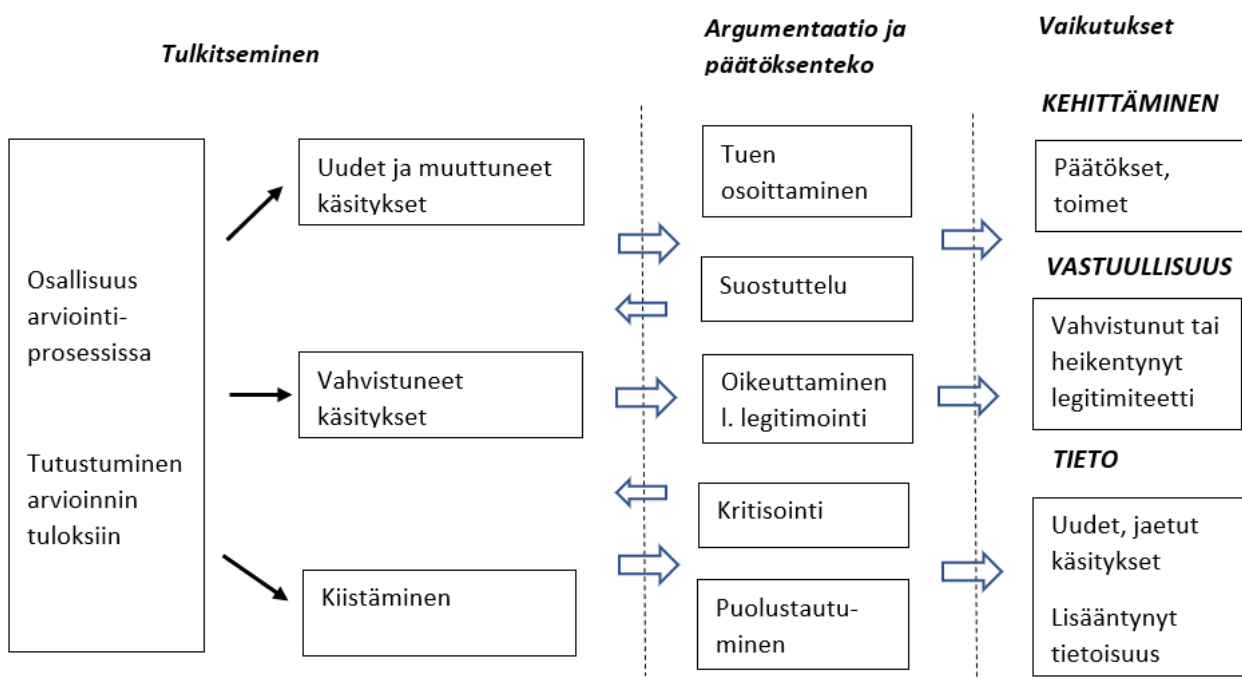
Tulkitseminen

Argumentaatio ja päätöksenteko

Vaikutukset

Osallisuus arviointiprosessissa

Tutustuminen arvioinnin tuloksiin

Uudet ja muuttuneet käsitykset

Vahvistuneet käsitykset

Kiistäminen

Tuen osoittaminen

Suostuttelu

Oikeuttaminen l. legitimointi

Kritisointi

Puolustautuminen

KEHITTÄMINEN

Päätökset, toimet

VASTUULLISUUS

Vahvistunut tai heikentynyt legitimiteetti

TIETO

Uudet, jaetut käsitykset

Lisääntynyt tietoisuus